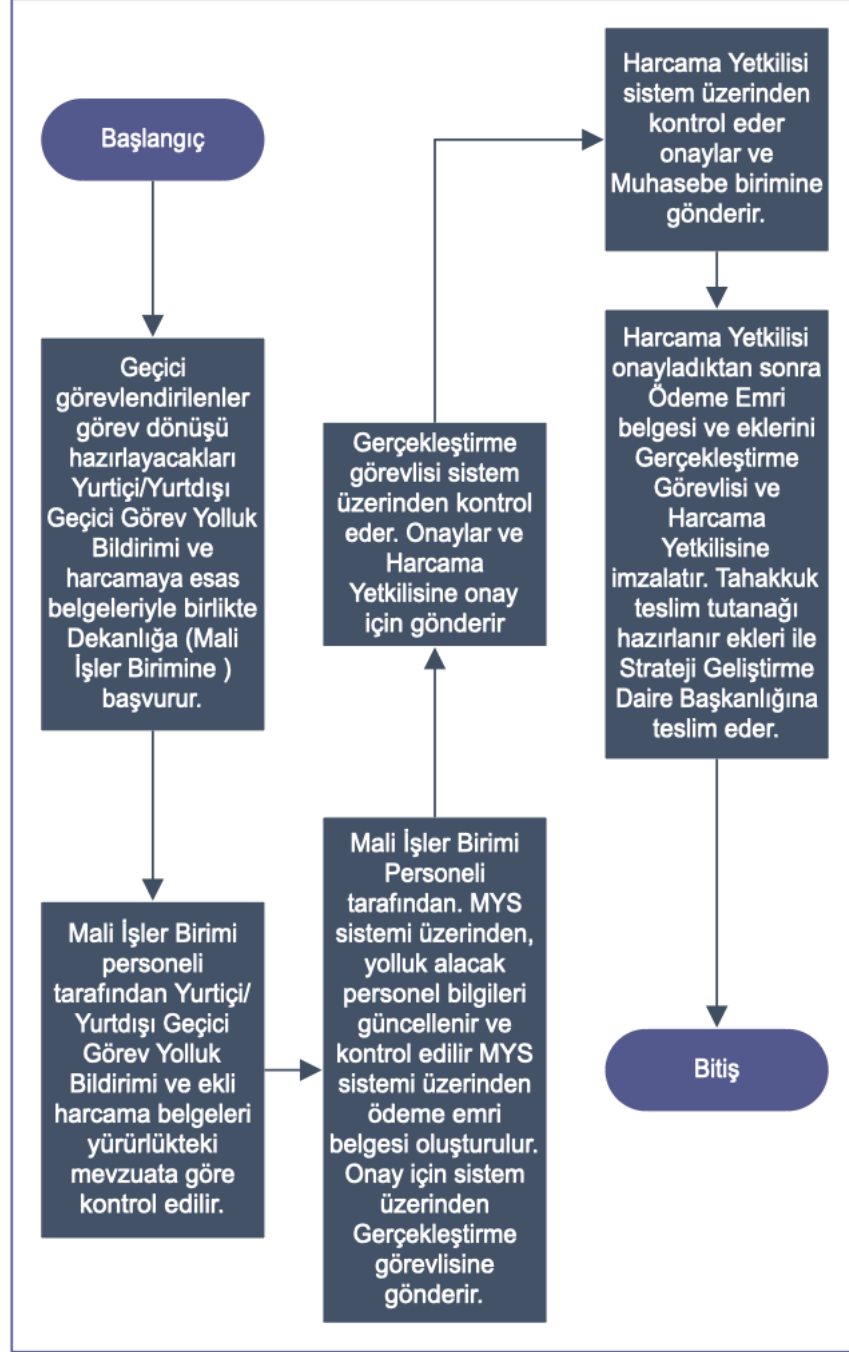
Başlangıç

Geçici görevlendirilenler görev dönüşü hazırlayacakları Yurtiçi/Yurtdışı Geçici Görev Yolluk Bildirimi ve harcamaya esas belgeleriyle birlikte Dekanlığa (Mali İşler Birimine ) başvurur.

Mali İşler Birimi personeli tarafından Yurtiçi/ Yurtdışı Geçici Görev Yolluk Bildirimi ve ekli harcama belgeleri yürürlükteki mevzuata göre kontrol edilir.

Mali İşler Birimi Personeli tarafından. MYS sistemi üzerinden, yolluk alacak personel bilgileri güncellenir ve kontrol edilir MYS sistemi üzerinden ödeme emri belgesi oluşturulur. Onay için sistem üzerinden Gerçekleştirme görevlisine gönderir.

Gerçekleştirme görevlisi sistem üzerinden kontrol eder. Onaylar ve Harcama Yetkilisine onay için gönderir

Harcama Yetkilisi sistem üzerinden kontrol eder onaylar ve Muhasebe birimine gönderir.

Harcama Yetkilisi onayladıktan sonra Ödeme Emri belgesi ve eklerini Gerçekleştirme Görevlisi ve Harcama Yetkilisine imzalatır. Tahakkuk teslim tutanağı hazırlanır ekleri ile Strateji Geliştirme Daire Başkanlığına teslim eder.

Bitiş